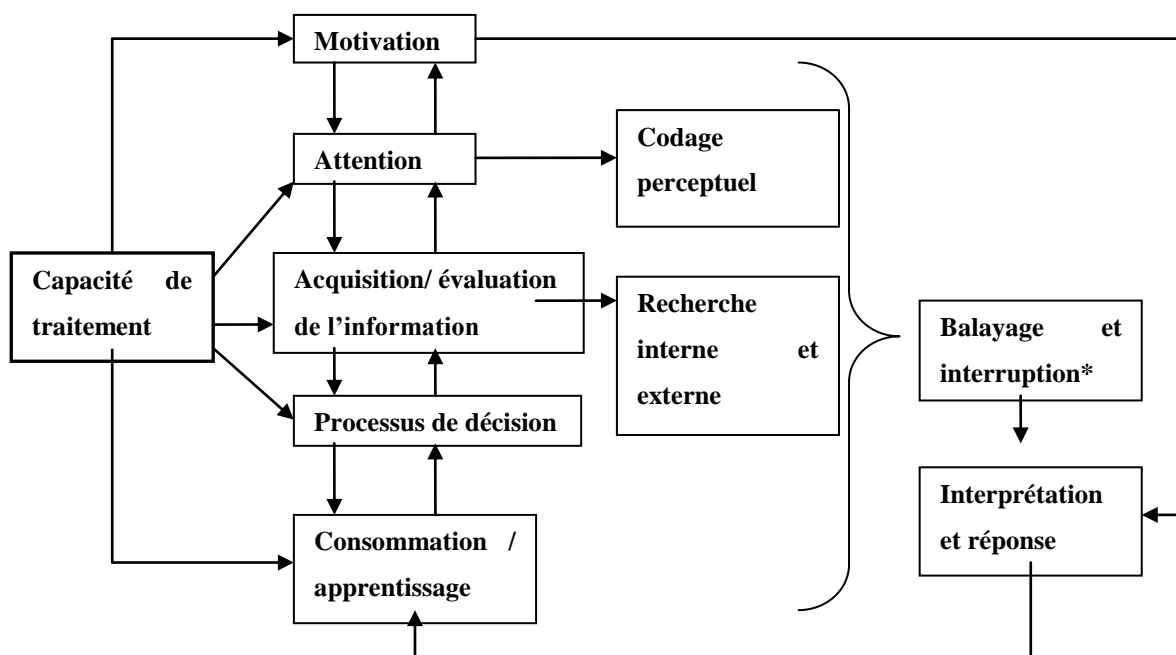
Motivation

Attention

Codage perceptuel

Capacité de traitement

Acquisition/ évaluation de l'information

Recherche interne et externe

Balayage et interruption*

Processus de décision

Interprétation et réponse

Consommation / apprentissage